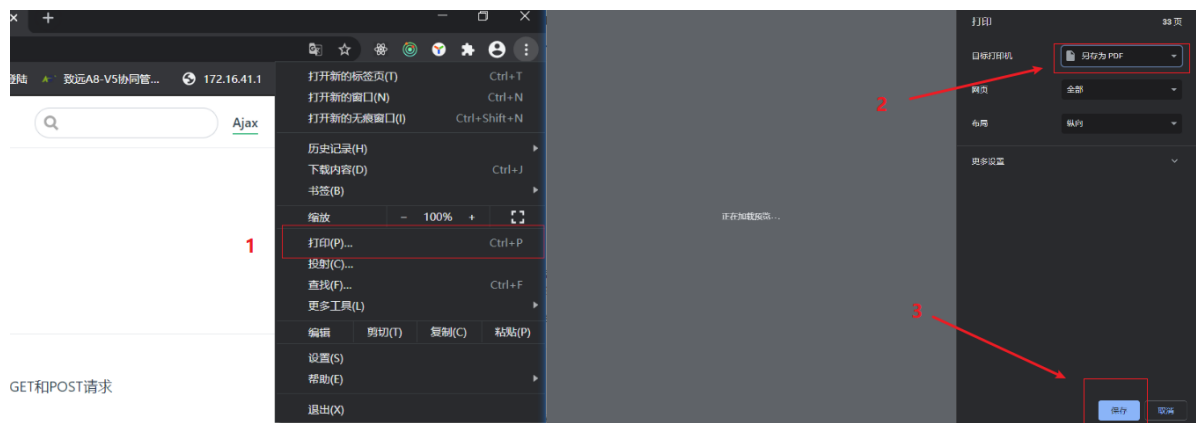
登陆 致远A8-V5协同管... 172.16.41.1

Ajax

GET和POST请求

打开新的标签页(T) Ctrl+T
打开新的窗口(N) Ctrl+N
打开新的无痕窗口(I) Ctrl+Shift+N
历史记录(H)
下载内容(D) Ctrl+J
书签(B)
缩放 - 100% +
打印(P)... Ctrl+P
投射(C)...
查找(F)... Ctrl+F
更多工具(L)
编辑 剪切(T) 复制(C) 粘贴(P)
设置(S)
帮助(E)
退出(X)

1

正在加载预览...

打印 33 页
目标打印机 另存为 PDF
网页 全部
布局 纵向
更多设置

2

3

保存 取消